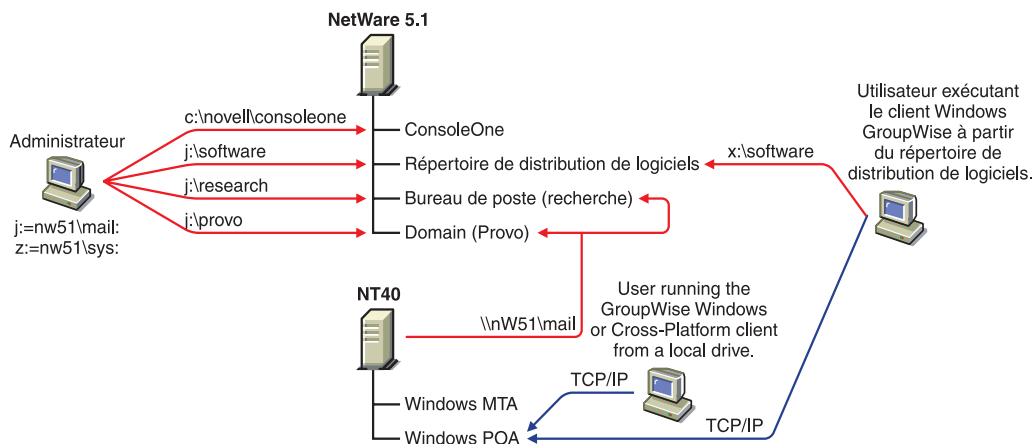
NetWare 5.1

Administrateur

j:=nw51\mail:
z:=nw51\sys:

c:\novell\consoleone
j:\software
j:\research
j:\provo

ConsoleOne
Répertoire de distribution de logiciels
Bureau de poste (recherche)
Domain (Provo)

x:\software

Utilisateur exécutant le client Windows GroupWise à partir du répertoire de distribution de logiciels.

NT40

\\nW51\mail

User running the GroupWise Windows or Cross-Platform client from a local drive.

TCP/IP

Windows MTA
Windows POA

TCP/IP